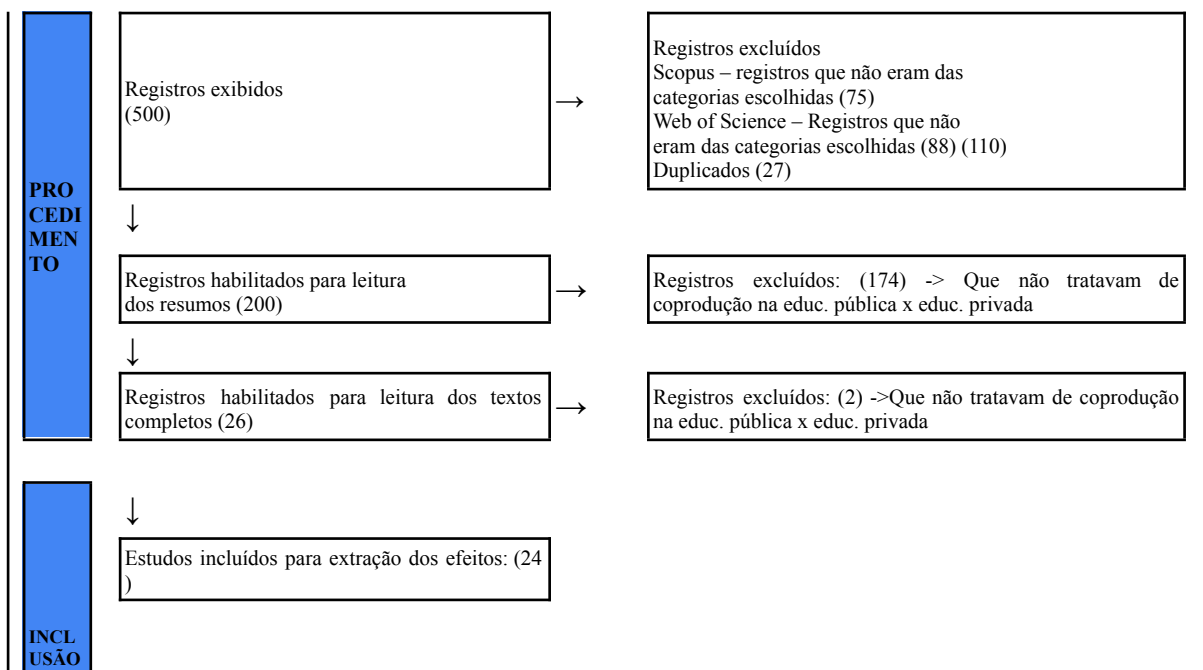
PRO CEDI MEN TO

Registros exibidos (500)

→

Registros excluídos
Scopus – registros que não eram das categorias escolhidas (75)
Web of Science – Registros que não eram das categorias escolhidas (88) (110)
Duplicados (27)

↓

Registros habilitados para leitura dos resumos (200)

→

Registros excluídos: (174) -> Que não tratavam de coprodução na educ. pública x educ. privada

↓

Registros habilitados para leitura dos textos completos (26)

→

Registros excluídos: (2) ->Que não tratavam de coprodução na educ. pública x educ. privada

INCL USÃO

↓

Estudos incluídos para extração dos efeitos: (24 )